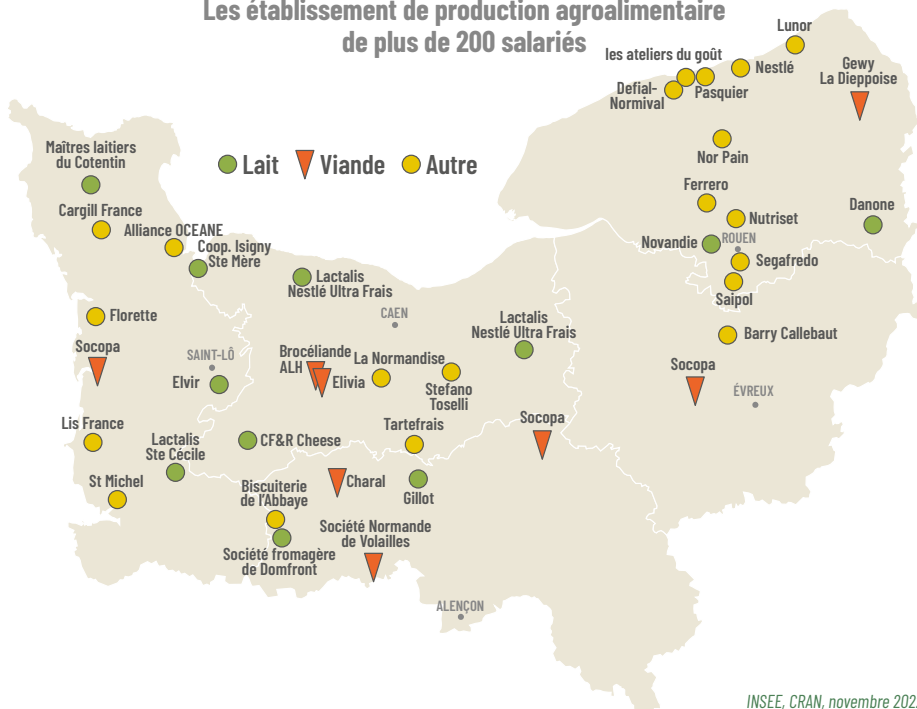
Les établissement de production agroalimentaire de plus de 200 salariés

Lait Viande Autre

Lunor
les ateliers du goût
Nestlé
Gewy La Dieppoise
Defial-Normival
Pasquier
Nor Pain
Ferrero
Nutriset
Danone
Novandie
ROUEN
Segafredo
Saipol
Barry Callebaut
Socopa
ÉVREUX
Maîtres laitiers du Cotentin
Cargill France
Alliance OCEANE
Coop. Isigny Ste Mère
Lactalis Nestlé Ultra Frais
CAEN
Lactalis Nestlé Ultra Frais
Florette
Socopa
SAINT-LÔ
Brocéliande ALH
Elivia
La Normandise
Stefano Toselli
Elvir
Tartefrais
Socopa
Lis France
Lactalis Ste Cécile
CF&R Cheese
Charal
Gillot
St Michel
Biscuiterie de l'Abbaye
Société Normande de Volailles
Société fromagère de Domfront
ALENÇON

INSEE, CRAN, novembre 202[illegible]